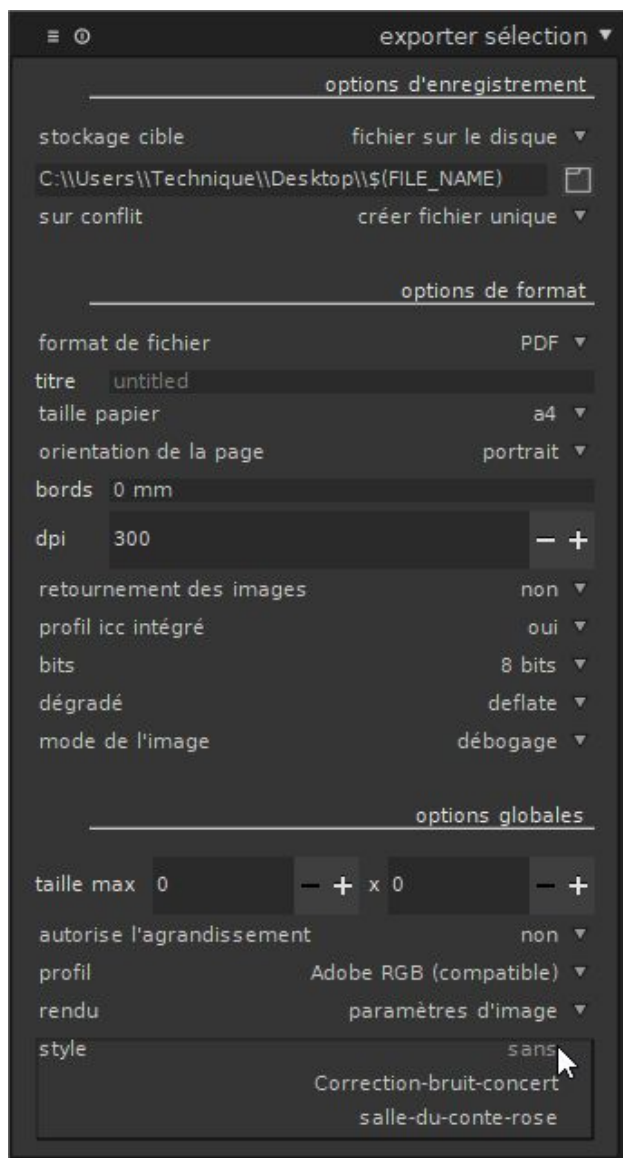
≡ ⊙ exporter sélection ▼

options d'enregistrement

stockage cible fichier sur le disque ▼

C:\\Users\\Technique\\Desktop\\$(FILE_NAME)

sur conflit créer fichier unique ▼

options de format

format de fichier PDF ▼

titre untitled

taille papier a4 ▼

orientation de la page portrait ▼

bords 0 mm

dpi 300 − +

retournement des images non ▼

profil icc intégré oui ▼

bits 8 bits ▼

dégradé deflate ▼

mode de l'image débogage ▼

options globales

taille max 0 − + x 0 − +

autorise l'agrandissement non ▼

profil Adobe RGB (compatible) ▼

rendu paramètres d'image ▼

style sans

Correction-bruit-concert

salle-du-conte-rose